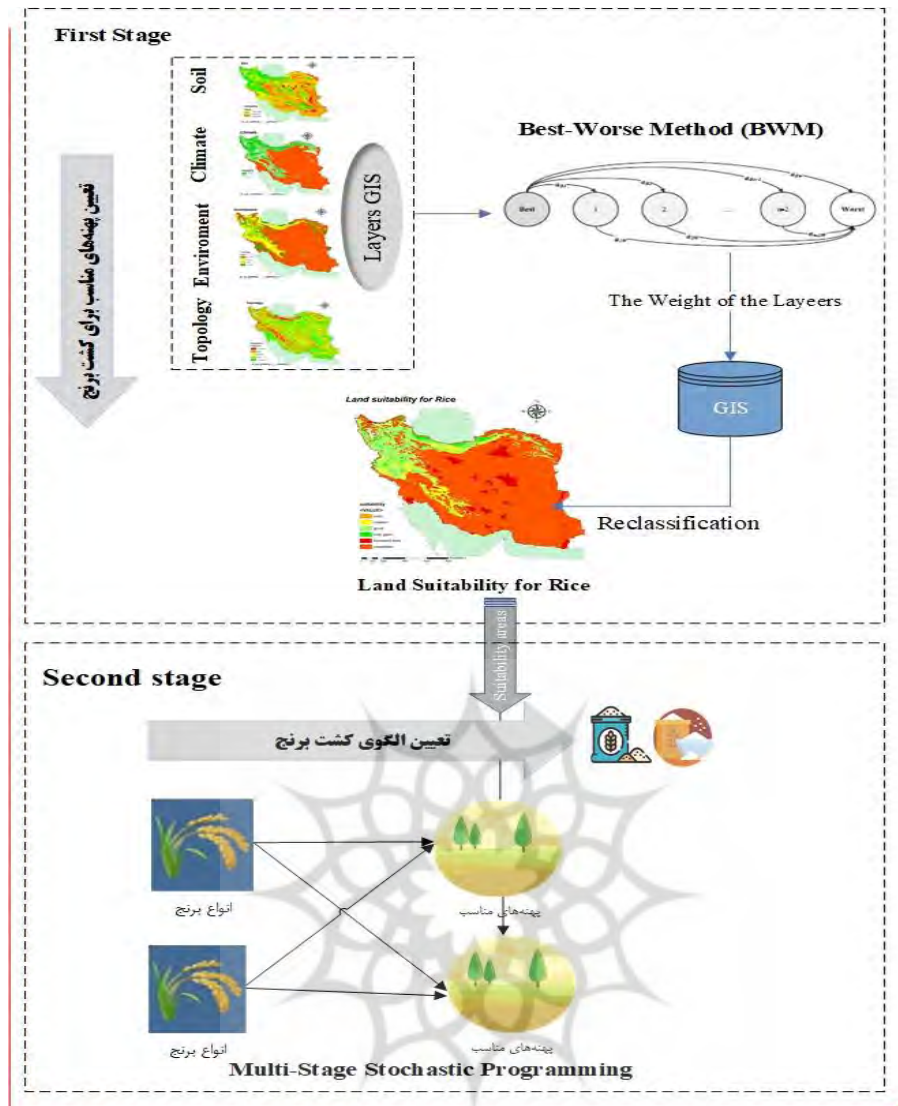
First Stage

تعیین پهنه‌های مناسب برای کشت برنج

Soil

Climate

Enviroment

Topology

Layers GIS

Best-Worse Method (BWM)

Best

1

2

...

n-2

Worst

The Weight of the Layeers

GIS

Land suitability for Rice

Reclassification

Land Suitability for Rice

Suitability areas

Second stage

تعیین الگوی کشت برنج

انواع برنج

پهنه‌های مناسب

انواع برنج

پهنه‌های مناسب

Multi-Stage Stochastic Programming